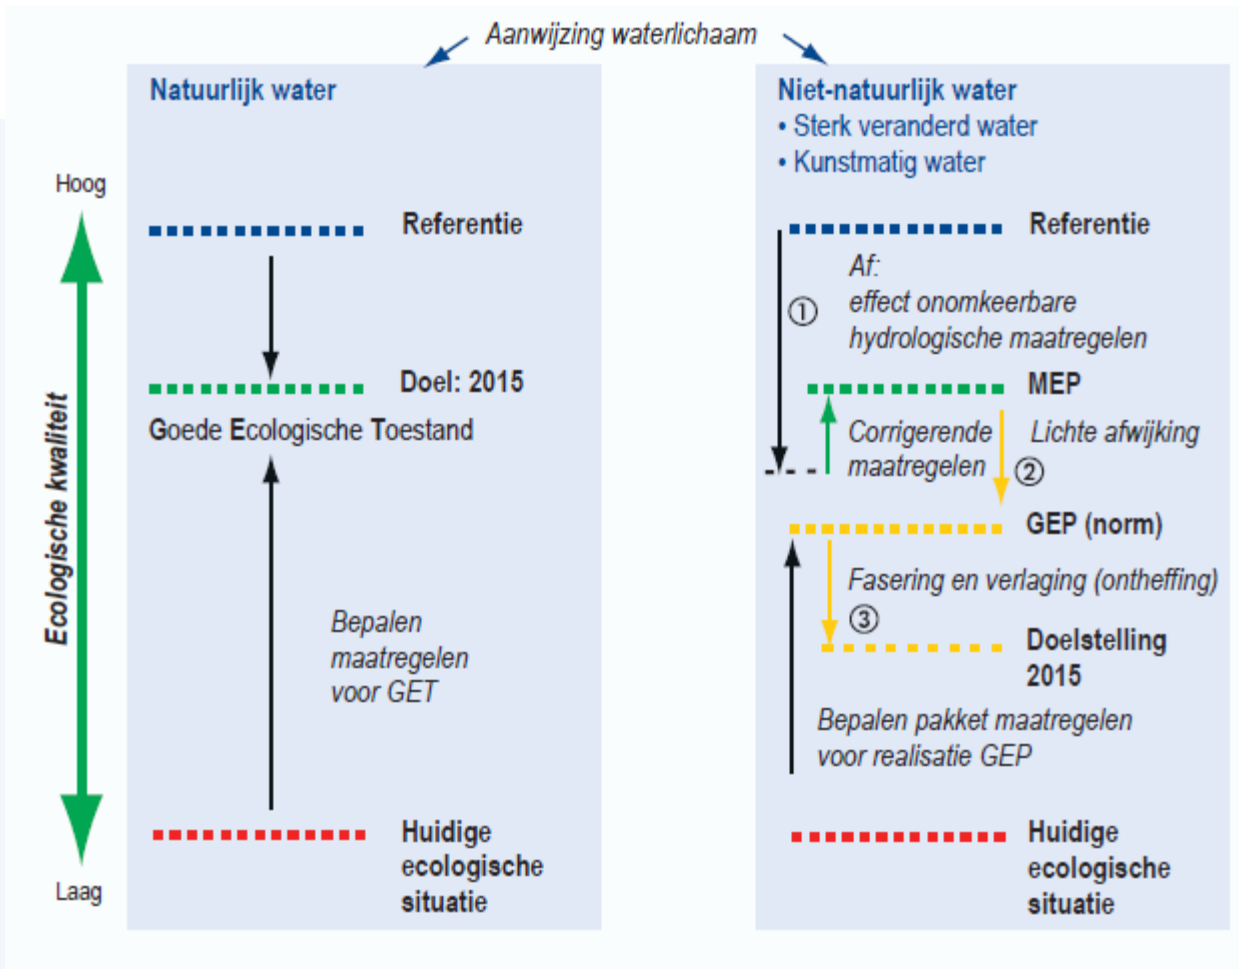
Aanwijzing waterlichaam

Hoog

Ecologische kwaliteit

Laag

Natuurlijk water

Referentie

Doel: 2015

Goede Ecologische Toestand

Bepalen maatregelen voor GET

Huidige ecologische situatie

Niet-natuurlijk water
• Sterk veranderd water
• Kunstmatig water

Referentie

①

Af: effect onomkeerbare hydrologische maatregelen

MEP

Corrigerende maatregelen

Lichte afwijking

②

GEP (norm)

Fasering en verlaging (ontheffing)

③

Doelstelling 2015

Bepalen pakket maatregelen voor realisatie GEP

Huidige ecologische situatie